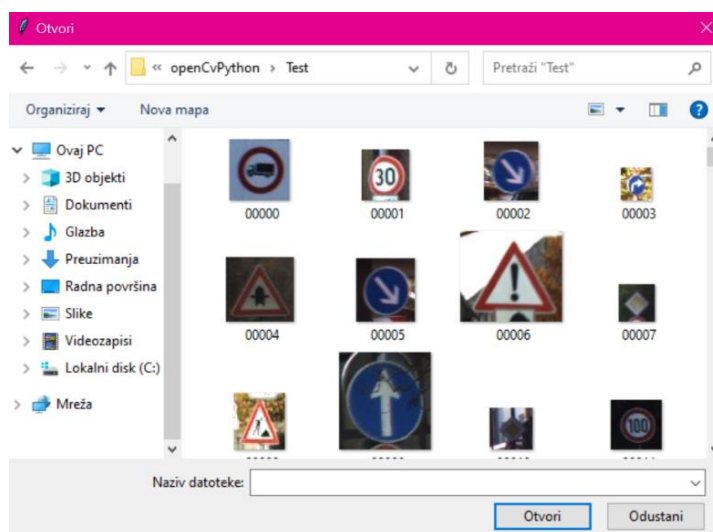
Otvori

« openCvPython › Test

Pretraži "Test"

Organiziraj ▾ Nova mapa

Ovaj PC
3D objekti
Dokumenti
Glazba
Preuzimanja
Radna površina
Slike
Videozapisi
Lokalni disk (C:)
Mreža

30
00000
00001
00002
00003
00004
00005
00006
00007
100
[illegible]
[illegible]
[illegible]
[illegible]

Naziv datoteke:

Otvori
Odustani